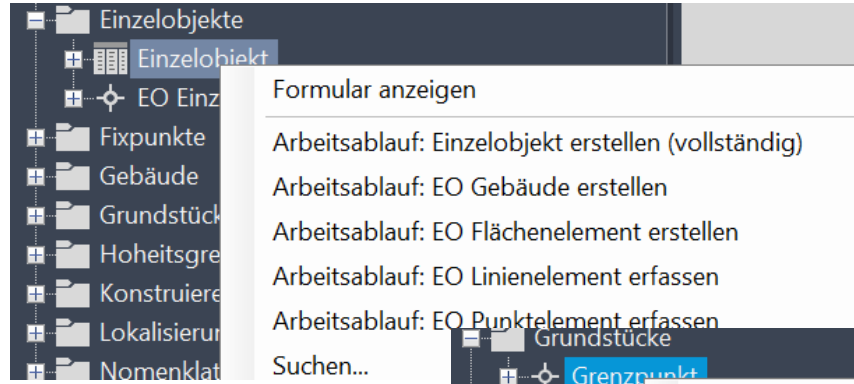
Einzelobjekte
Einzelobjekt
EO Einz
Fixpunkte
Gebäude
Grundstück
Hoheitsgre
Konstruiere
Lokalisierur
Nomenklat

Formular anzeigen
Arbeitsablauf: Einzelobjekt erstellen (vollständig)
Arbeitsablauf: EO Gebäude erstellen
Arbeitsablauf: EO Flächenelement erstellen
Arbeitsablauf: EO Linienelement erfassen
Arbeitsablauf: EO Punktelement erfassen
Suchen...

Grundstücke
Grenzpunkt